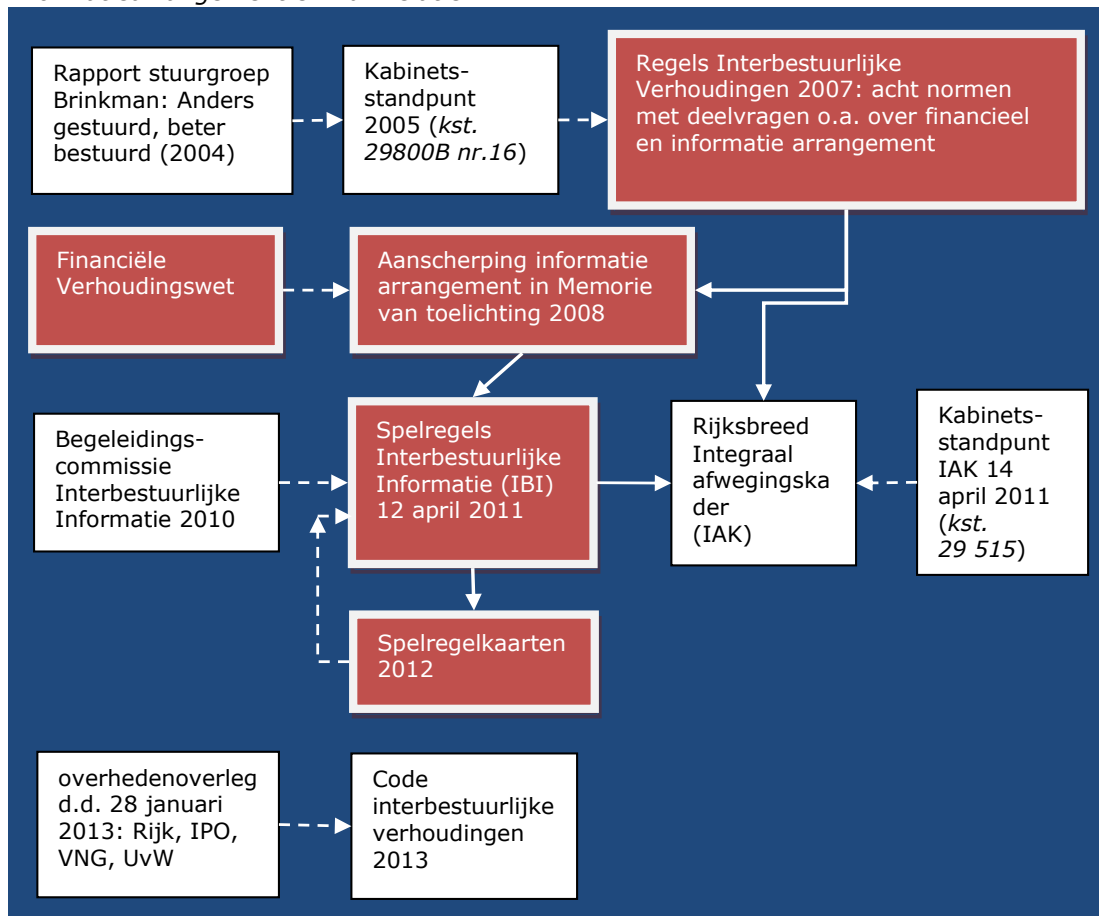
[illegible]

Rapport stuurgroep Brinkman: Anders gestuurd, beter bestuurd (2004)

Kabinetsstandpunt 2005 (*kst. 29800B nr.16*)

Regels Interbestuurlijke Verhoudingen 2007: acht normen met deelvragen o.a. over financieel en informatie arrangement

Financiële Verhoudingswet

Aanscherping informatie arrangement in Memorie van toelichting 2008

Begeleidingscommissie Interbestuurlijke Informatie 2010

Spelregels Interbestuurlijke Informatie (IBI) 12 april 2011

Rijksbreed Integraal afwegingskader (IAK)

Kabinetsstandpunt IAK 14 april 2011 (*kst. 29 515*)

Spelregelkaarten 2012

overhedenoverleg d.d. 28 januari 2013: Rijk, IPO, VNG, UvW

Code interbestuurlijke verhoudingen 2013